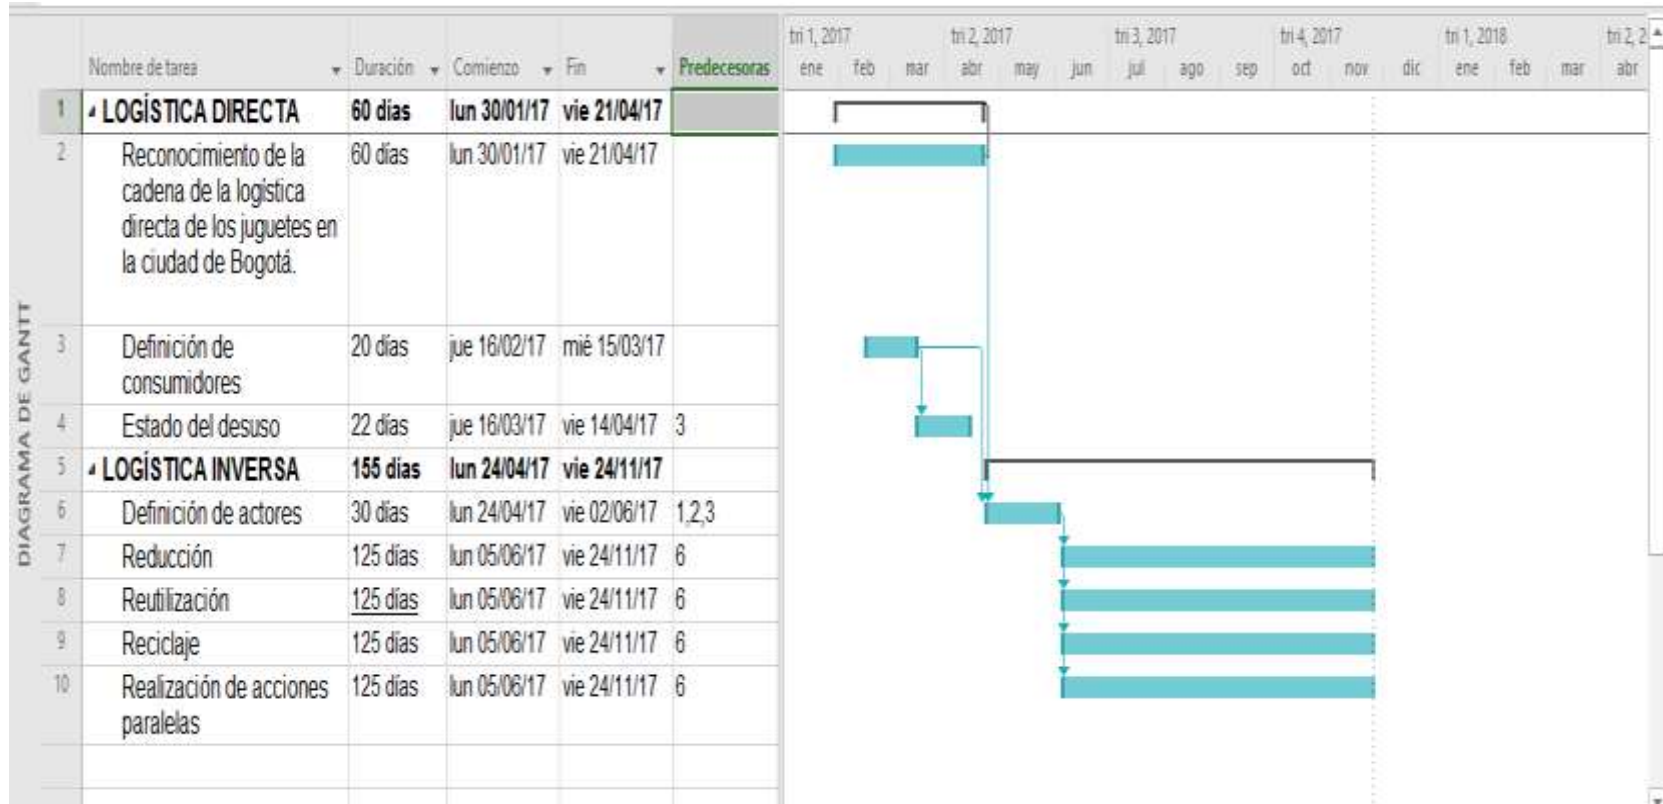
DIAGRAMA DE GANTT

| | Nombre de tarea | Duración | Comienzo | Fin | Predecesoras |
|---|---|---|---|---|---|
| 1 | LOGÍSTICA DIRECTA | 60 días | lun 30/01/17 | vie 21/04/17 | |
| 2 | Reconocimiento de la cadena de la logística directa de los juguetes en la ciudad de Bogotá. | 60 días | lun 30/01/17 | vie 21/04/17 | |
| 3 | Definición de consumidores | 20 días | jue 16/02/17 | mié 15/03/17 | |
| 4 | Estado del desuso | 22 días | jue 16/03/17 | vie 14/04/17 | 3 |
| 5 | LOGÍSTICA INVERSA | 155 días | lun 24/04/17 | vie 24/11/17 | |
| 6 | Definición de actores | 30 días | lun 24/04/17 | vie 02/06/17 | 1,2,3 |
| 7 | Reducción | 125 días | lun 05/06/17 | vie 24/11/17 | 6 |
| 8 | Reutilización | 125 días | lun 05/06/17 | vie 24/11/17 | 6 |
| 9 | Reciclaje | 125 días | lun 05/06/17 | vie 24/11/17 | 6 |
| 10 | Realización de acciones paralelas | 125 días | lun 05/06/17 | vie 24/11/17 | 6 |

tri 1, 2017 | tri 2, 2017 | tri 3, 2017 | tri 4, 2017 | tri 1, 2018 | tri 2, 2

ene feb mar abr may jun jul ago sep oct nov dic ene feb mar abr